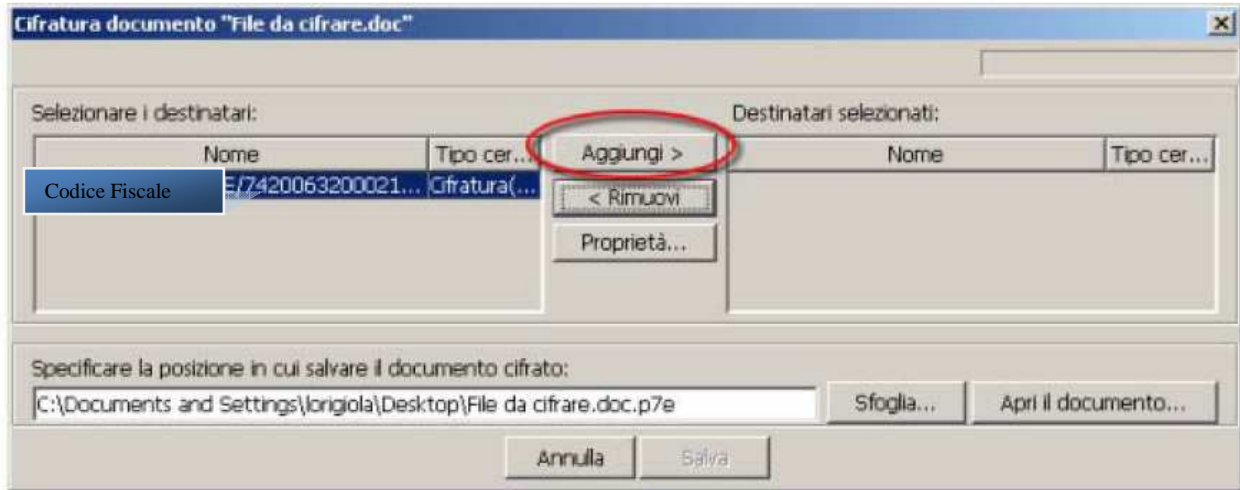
Cifratura documento "File da cifrare.doc"

Selezionare i destinatari:

| Nome | Tipo cer... |
|---|---|
| Codice Fiscale E/7420063200021... | Cifratura(... |

Aggiungi >

< Rimuovi

Proprietà...

Destinatari selezionati:

| Nome | Tipo cer... |
|---|---|

Specificare la posizione in cui salvare il documento cifrato:

C:\Documents and Settings\lorigiola\Desktop\File da cifrare.doc.p7e

Sfoglia...

Apri il documento...

Annulla

Salva